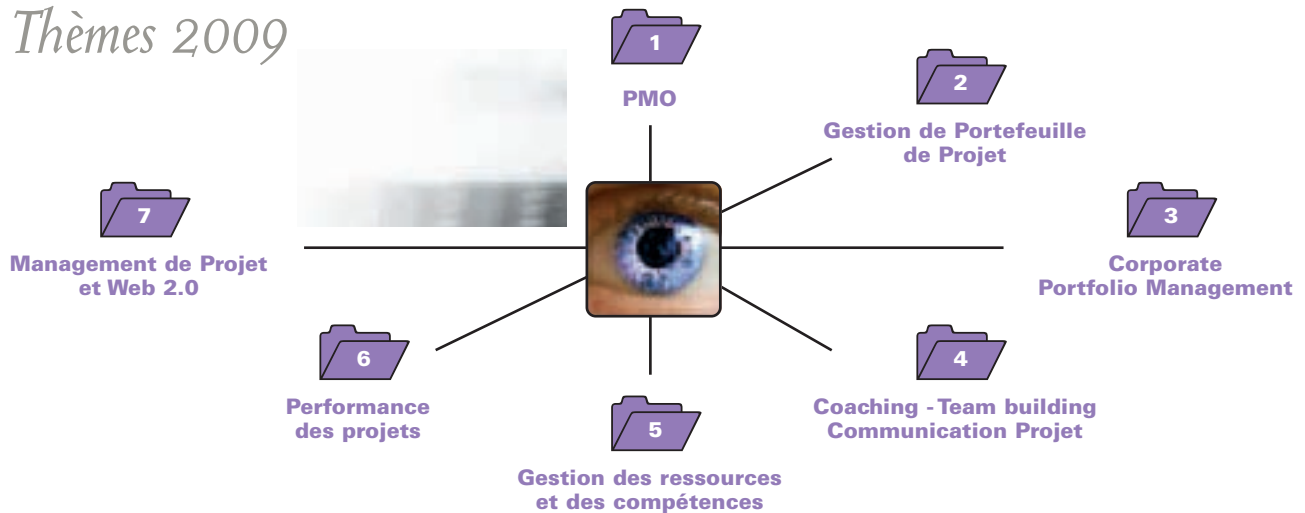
Thèmes 2009

1

PMO

2

Gestion de Portefeuille de Projet

3

Corporate Portfolio Management

4

Coaching - Team building Communication Projet

5

Gestion des ressources et des compétences

6

Performance des projets

7

Management de Projet et Web 2.0